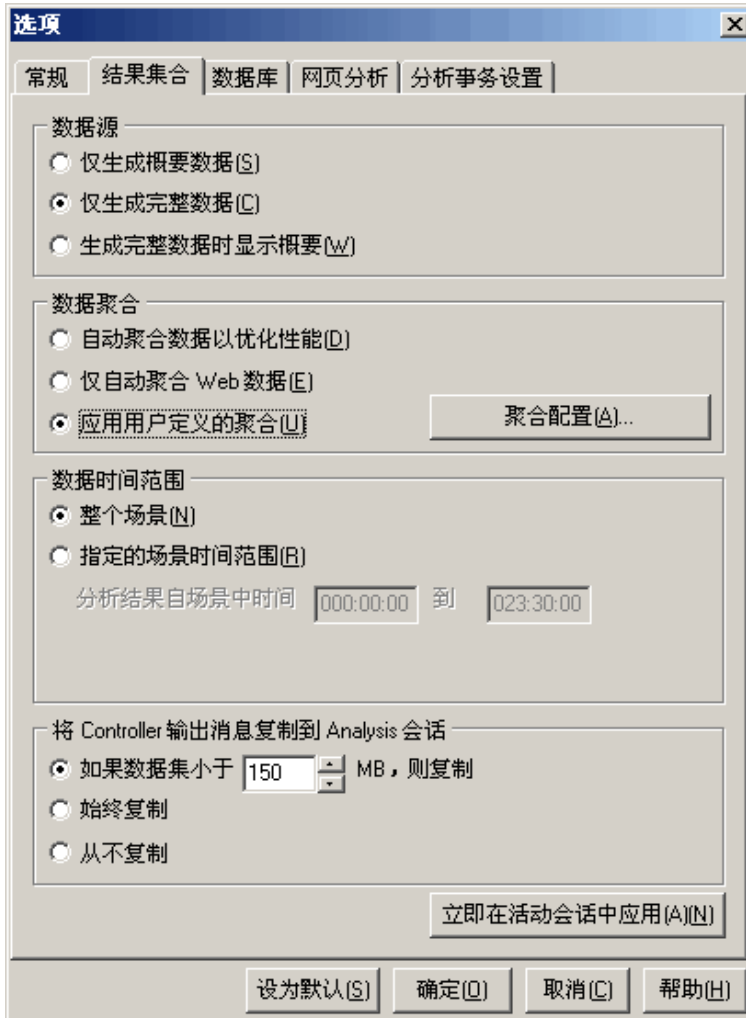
选项

常规 | 结果集合 | 数据库 | 网页分析 | 分析事务设置

数据源
仅生成概要数据(S)
仅生成完整数据(C)
生成完整数据时显示概要(W)

数据聚合
自动聚合数据以优化性能(D)
仅自动聚合 Web 数据(E)
应用用户定义的聚合(U)
聚合配置(A)...

数据时间范围
整个场景(N)
指定的场景时间范围(R)
分析结果自场景中时间 000:00:00 到 023:30:00

将 Controller 输出消息复制到 Analysis 会话
如果数据集小于 150 MB，则复制
始终复制
从不复制

立即在活动会话中应用(A)(N)

设为默认(S) 确定(O) 取消(C) 帮助(H)